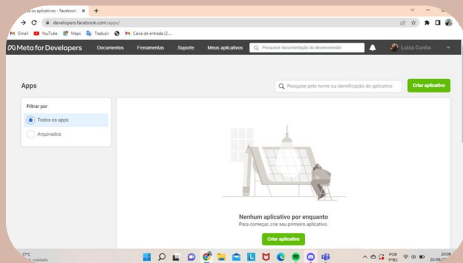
...s aplicativos - Facebook ×

developers.facebook.com/apps/

Gmail YouTube Maps Traduzir Caixa de entrada (2...

Meta for Developers Documentos Ferramentas Suporte Meus aplicativos Pesquisar documentação do desenvolvedor Luiza Cunha

Apps

Pesquise pelo nome ou identificação do aplicativo

Criar aplicativo

Filtrar por

Todos os apps

Arquivados

Nenhum aplicativo por enquanto

Para começar, crie seu primeiro aplicativo.

Criar aplicativo

27°C Nublado

POR PTB2

22:08 20/06/2023